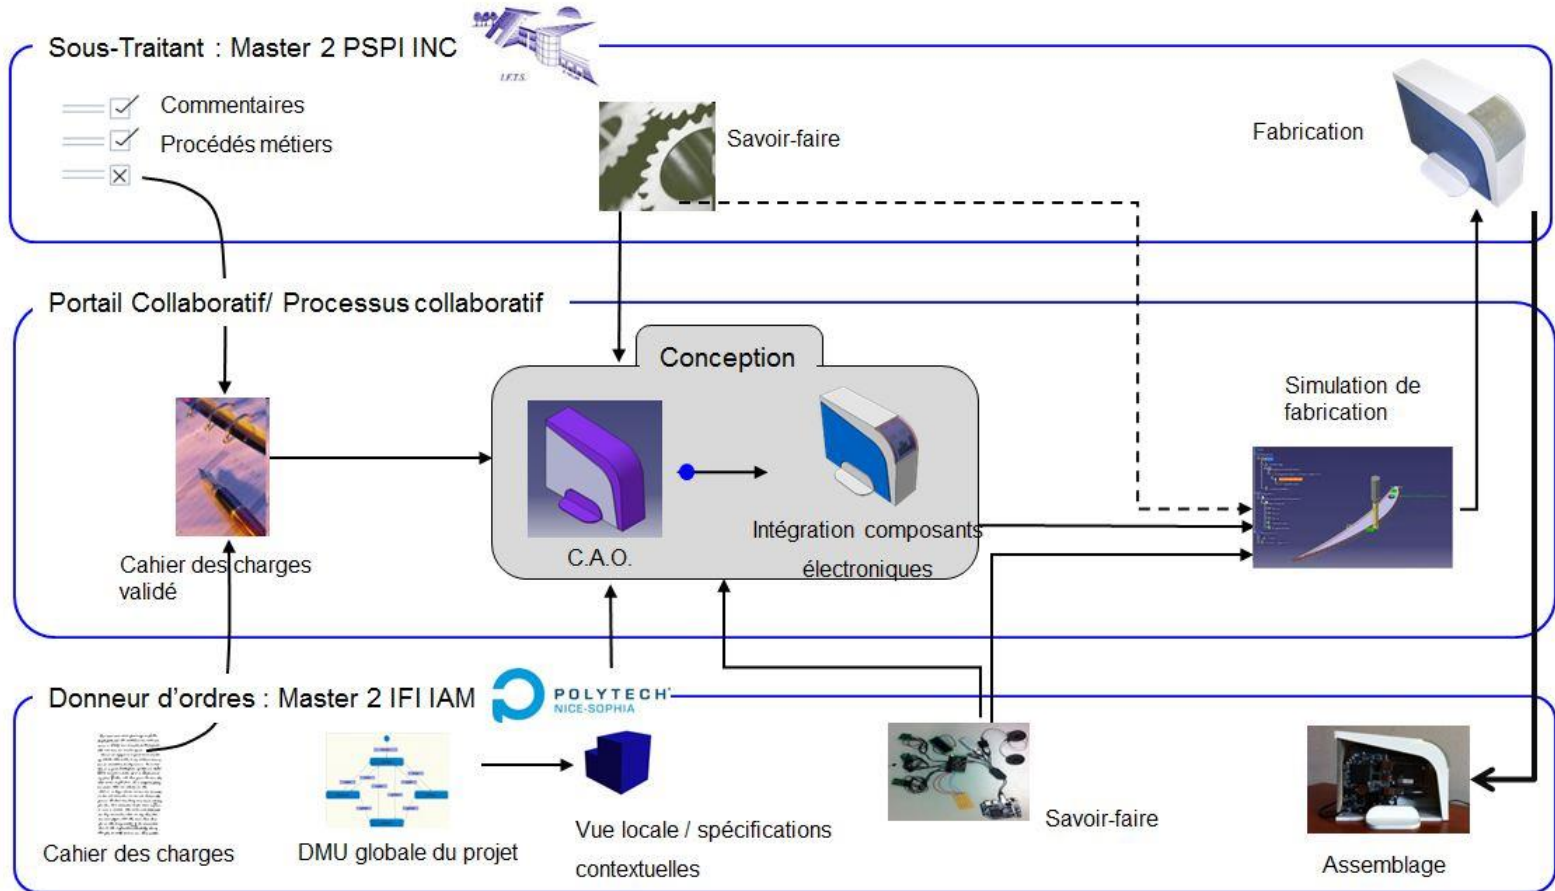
Sous-Traitant : Master 2 PSPI INC

I.F.T.S.

Commentaires

Procédés métiers

Savoir-faire

Fabrication

Portail Collaboratif/ Processus collaboratif

Conception

Simulation de fabrication

C.A.O.

Intégration composants électroniques

Cahier des charges validé

Donneur d'ordres : Master 2 IFI IAM

POLYTECH NICE-SOPHIA

Cahier des charges

DMU globale du projet

Vue locale / spécifications contextuelles

Savoir-faire

Assemblage